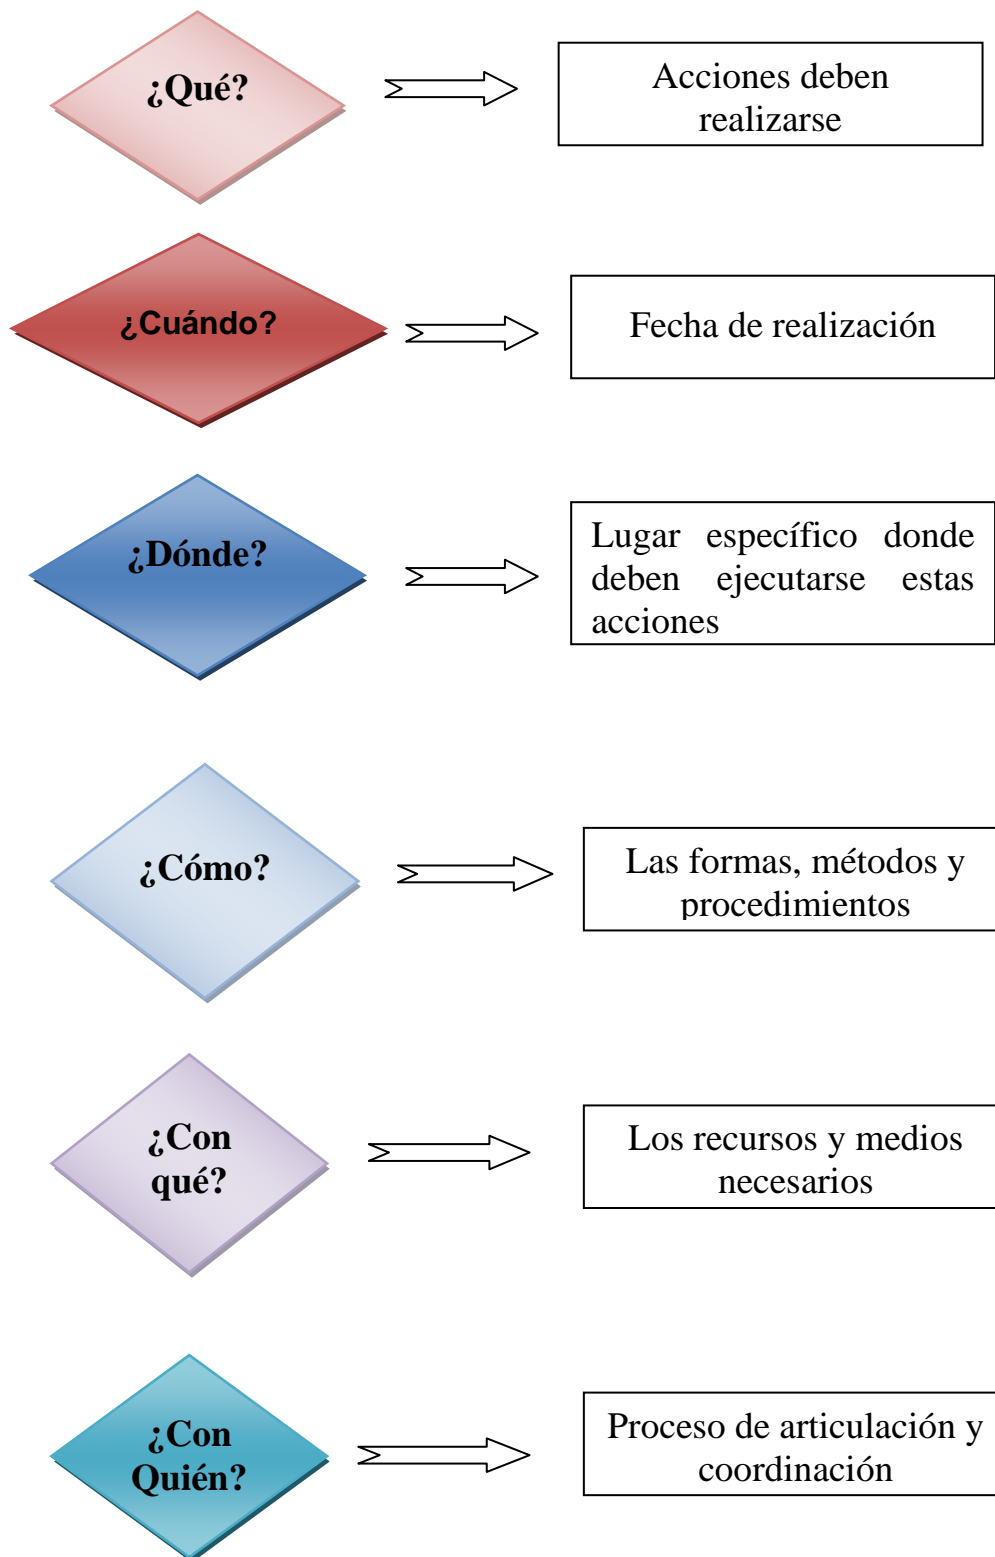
¿Qué?

Acciones deben realizarse

¿Cuándo?

Fecha de realización

¿Dónde?

Lugar específico donde deben ejecutarse estas acciones

¿Cómo?

Las formas, métodos y procedimientos

¿Con qué?

Los recursos y medios necesarios

¿Con Quién?

Proceso de articulación y coordinación